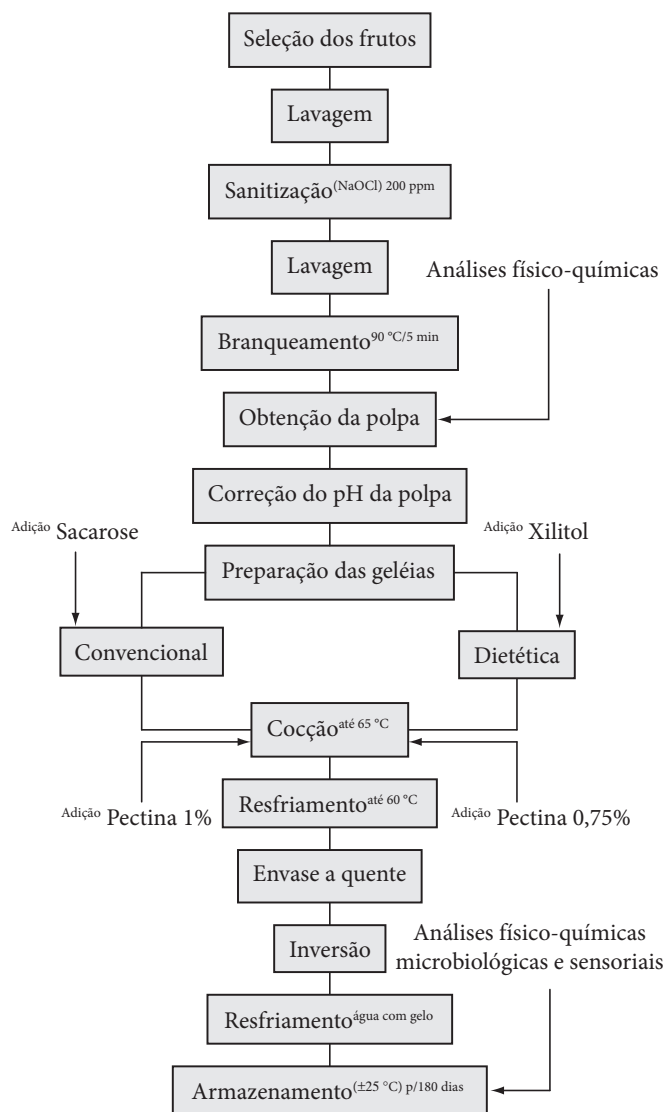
Seleção dos frutos

Lavagem

Sanitização$^{(NaOCl) \ 200 \ ppm}$

Lavagem

Análises físico-químicas

Branqueamento$^{90 \ °C/5 \ min}$

Obtenção da polpa

Correção do pH da polpa

$^{Adição}$ Sacarose

$^{Adição}$ Xilitol

Preparação das geléias

Convencional

Dietética

Cocção$^{até \ 65 \ °C}$

$^{Adição}$ Pectina 1%

Resfriamento$^{até \ 60 \ °C}$

$^{Adição}$ Pectina 0,75%

Envase a quente

Inversão

Análises físico-químicas microbiológicas e sensoriais

Resfriamento$^{água \ com \ gelo}$

Armazenamento$^{(\pm 25 \ °C) \ p/180 \ dias}$